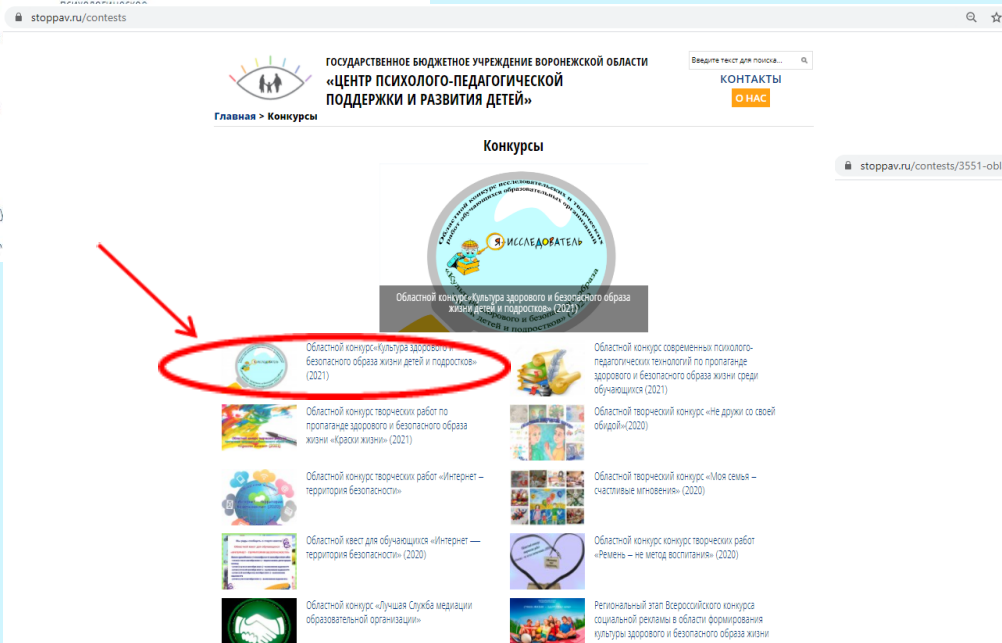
stoppav.ru/contests

ГОСУДАРСТВЕННОЕ БЮДЖЕТНОЕ УЧРЕЖДЕНИЕ ВОРОНЕЖСКОЙ ОБЛАСТИ
«ЦЕНТР ПСИХОЛОГО-ПЕДАГОГИЧЕСКОЙ ПОДДЕРЖКИ И РАЗВИТИЯ ДЕТЕЙ»

Введите текст для поиска...

КОНТАКТЫ
О НАС

Главная > Конкурсы

Конкурсы

stoppav.ru/contests/3551-obl

Областной конкурс исследовательских и творческих работ обучающихся образовательных организаций
Я ИССЛЕДОВАТЕЛЬ

Областной конкурс«Культура здорового и безопасного образа жизни детей и подростков» (2021)

Областной конкурс«Культура здорового и безопасного образа жизни детей и подростков» (2021)

Областной конкурс современных психолого-педагогических технологий по пропаганде здорового и безопасного образа жизни среди обучающихся (2021)

Областной конкурс творческих работ по пропаганде здорового и безопасного образа жизни «Краски жизни» (2021)

Областной творческий конкурс «Не дружи со своей обидой»(2020)

Областной конкурс творческих работ «Интернет – территория безопасности»

Областной творческий конкурс «Моя семья – счастливые мгновения» (2020)

Областной квест для обучающихся «Интернет — территория безопасности» (2020)

Областной конкурс конкурс творческих работ «Ремень – не метод воспитания» (2020)

Областной конкурс «Лучшая Служба медиации образовательной организации»

Региональный этап Всероссийского конкурса социальной рекламы в области формирования культуры здорового и безопасного образа жизни